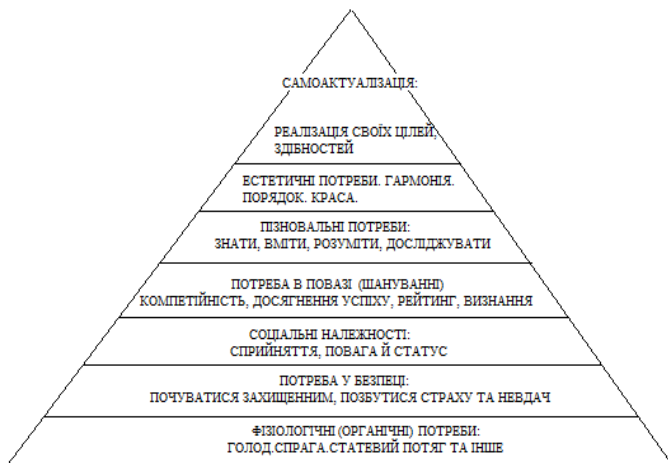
САМОАКТУАЛІЗАЦІЯ:

РЕАЛІЗАЦІЯ СВОЇХ ЦІЛЕЙ, ЗДІБНОСТЕЙ

ЕСТЕТИЧНІ ПОТРЕБИ. ГАРМОНІЯ. ПОРЯДОК. КРАСА.

ПІЗНОВАЛЬНІ ПОТРЕБИ: ЗНАТИ, ВМІТИ, РОЗУМІТИ, ДОСЛІДЖУВАТИ

ПОТРЕБА В ПОВАЗІ (ШАНУВАННІ) КОМПЕТІЙНІСТЬ, ДОСЯГНЕННЯ УСПІХУ, РЕЙТИНГ, ВИЗНАННЯ

СОЦІАЛЬНІ НАЛЕЖНОСТІ: СПРИЙНЯТТЯ, ПОВАГА Й СТАТУС

ПОТРЕБА У БЕЗПЕЦІ: ПОЧУВАТИСЯ ЗАХИЩЕННИМ, ПОЗБУТИСЯ СТРАХУ ТА НЕВДАЧ

ФІЗІОЛОГІЧНІ (ОРГАНІЧНІ) ПОТРЕБИ: ГОЛОД.СПРАГА.СТАТЕВИЙ ПОТЯГ ТА ІНШЕ